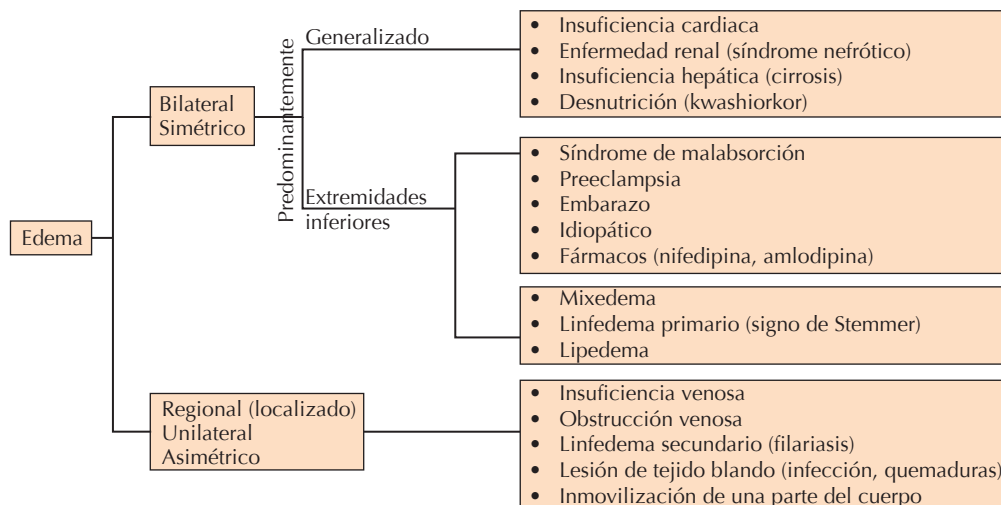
Edema

Bilateral
Simétrico

Predominantemente

Generalizado

- Insuficiencia cardiaca
- Enfermedad renal (síndrome nefrótico)
- Insuficiencia hepática (cirrosis)
- Desnutrición (kwashiorkor)

Extremidades
inferiores

- Síndrome de malabsorción
- Preeclampsia
- Embarazo
- Idiopático
- Fármacos (nifedipina, amlodipina)

- Mixedema
- Linfedema primario (signo de Stemmer)
- Lipedema

Regional (localizado)
Unilateral
Asimétrico

- Insuficiencia venosa
- Obstrucción venosa
- Linfedema secundario (filariasis)
- Lesión de tejido blando (infección, quemaduras)
- Inmovilización de una parte del cuerpo